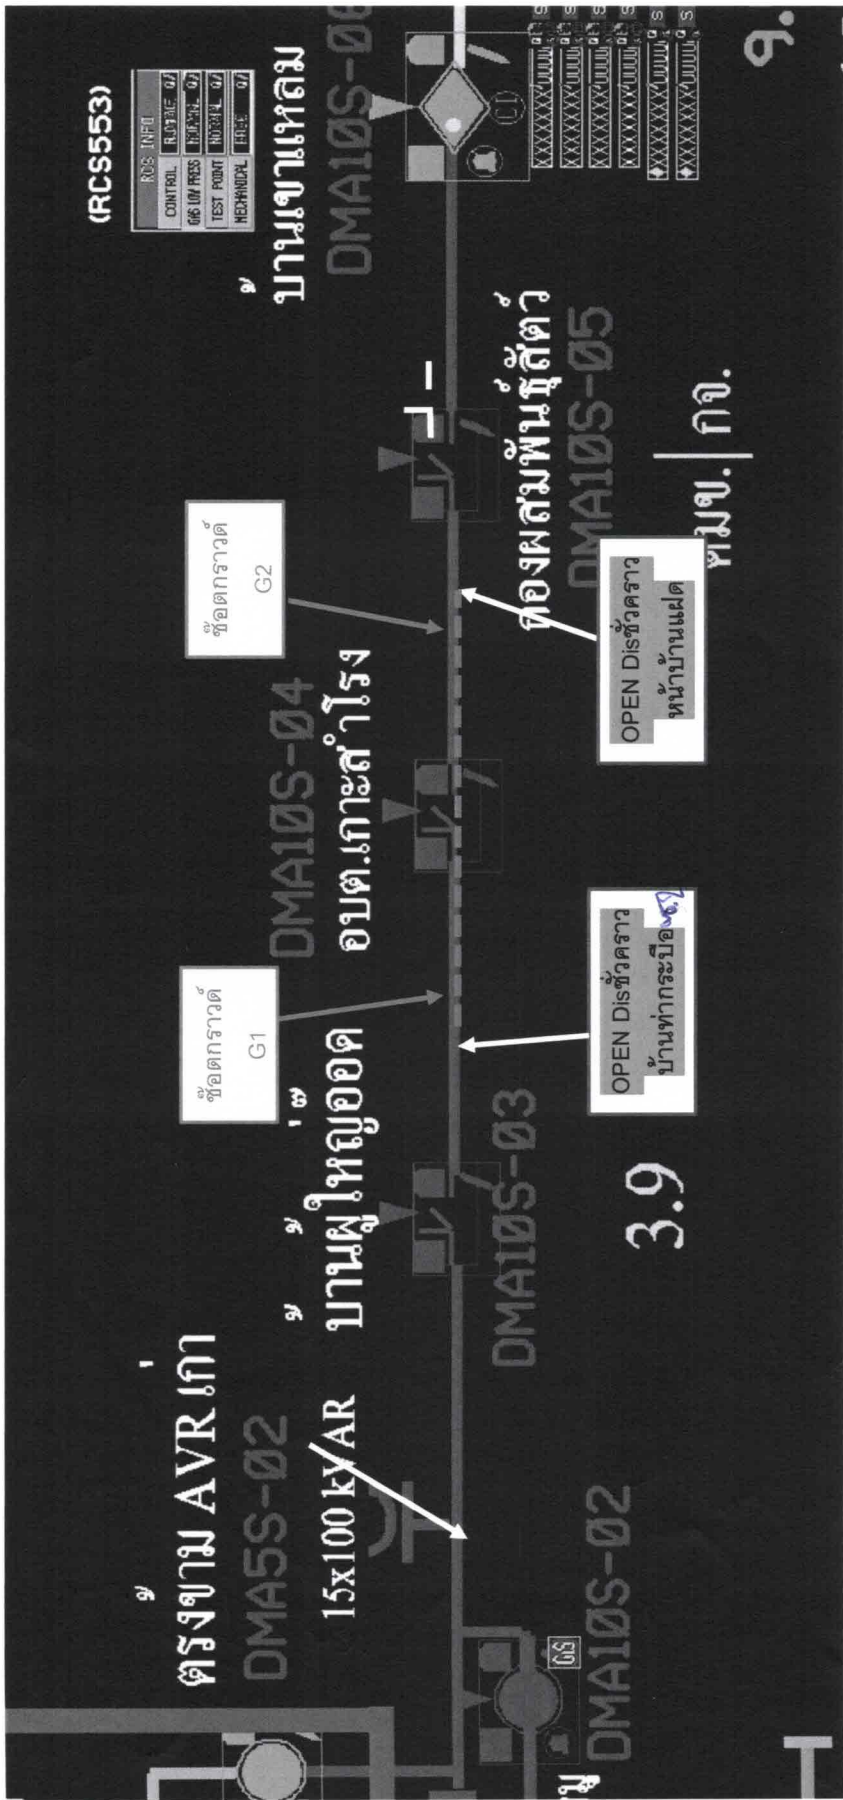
ตรงข้าม AVR เก่า
15x100 kVAR
DMA5S-02
DMA10S-02
บ้านผู้ใหญ่ยอด
DMA10S-03
3.9
ข้อตกราวด์
G1
OPEN Disชั่วคราว
บ้านท่ากระบือ
DMA10S-04
อบต.เกาะสำโรง
ข้อตกราวด์
G2
OPEN Disชั่วคราว
หน้าบ้านแฝด
ห้องผสมพันธุ์สัตว์
DMA10S-05
ผมข. | กจ.
บ้านเขาเหลม
DMA10S-06
(RCS553)
RCS INFO
CONTROL
GAS LOW PRESS
TEST POINT
MECHANICAL
9.